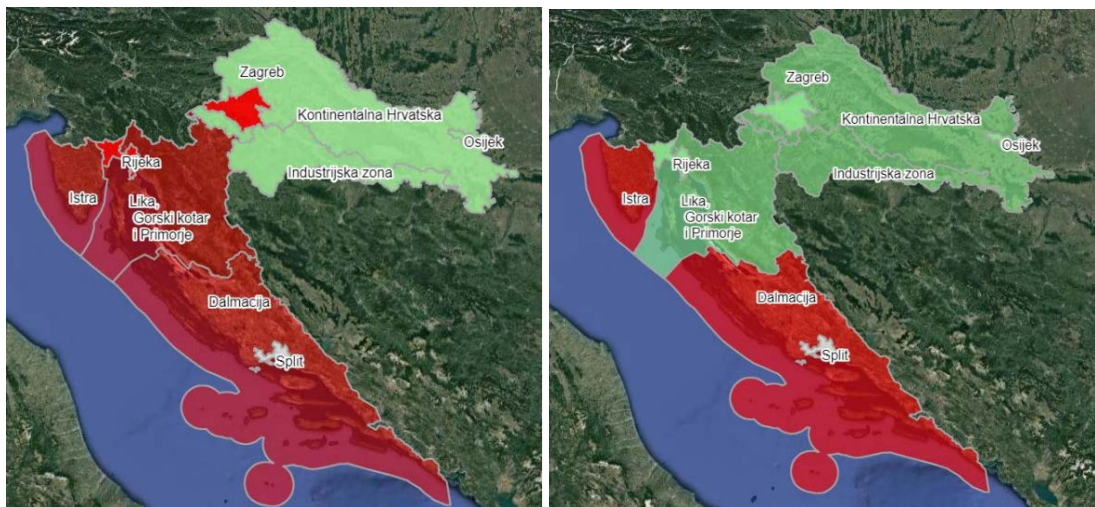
Zagreb
Kontinentalna Hrvatska
Osijek
Rijeka
Industrijska zona
Istra
Lika, Gorski kotar i Primorje
Dalmacija
Split

Zagreb
Kontinentalna Hrvatska
Osijek
Rijeka
Industrijska zona
Istra
Lika, Gorski kotar i Primorje
Dalmacija
Split